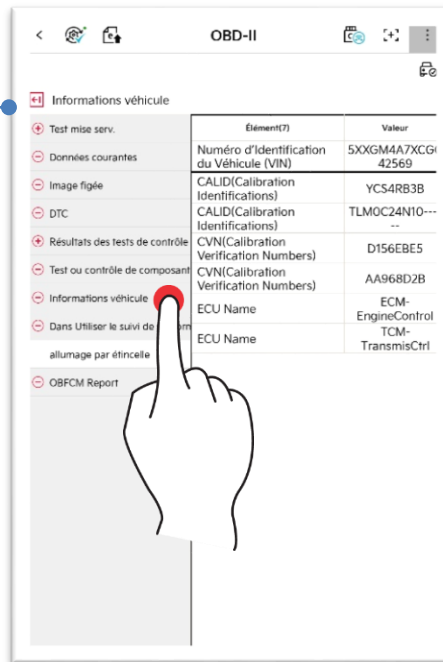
OBD-II

Informations véhicule

Test mise serv.
Données courantes
Image figée
DTC
Résultats des tests de contrôle
Test ou contrôle de composant
Informations véhicule
Dans Utiliser le suivi de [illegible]
allumage par étincelle
OBFCM Report

| Élément(7) | Valeur |
|---|---|
| Numéro d'Identification du Véhicule (VIN) | 5XXGM4A7XCG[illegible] 42569 |
| CALID(Calibration Identifications) | YCS4RB3B |
| CALID(Calibration Identifications) | TLM0C24N10--- -- |
| CVN(Calibration Verification Numbers) | D156EBE5 |
| CVN(Calibration Verification Numbers) | AA968D2B |
| ECU Name | ECM-EngineControl |
| ECU Name | TCM-TransmisCtrl |